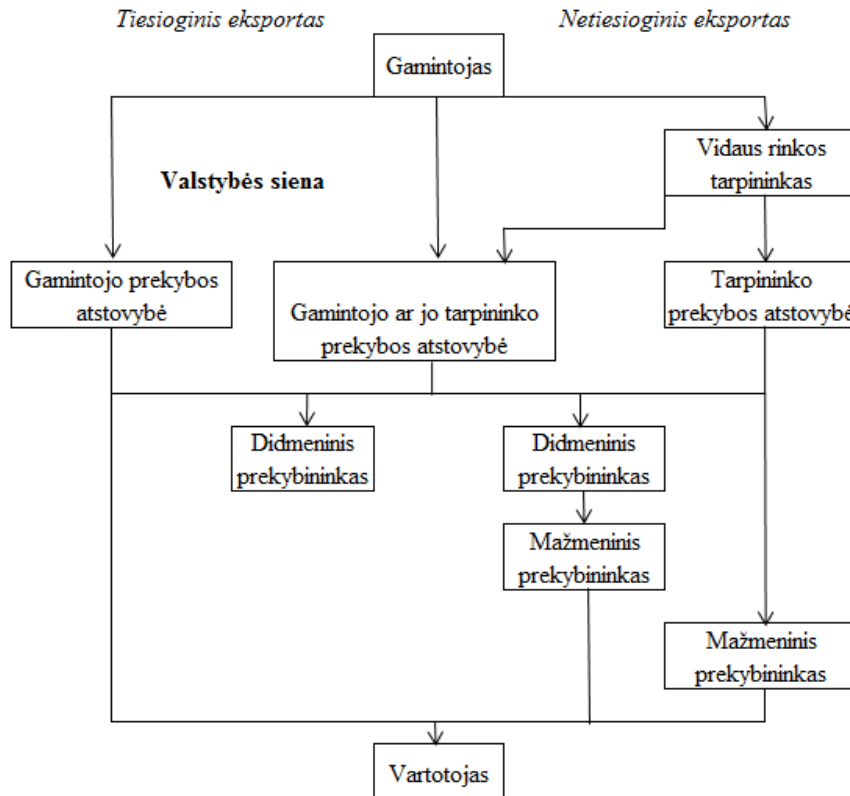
Tiesioginis eksportas

Netiesioginis eksportas

Gamintojas

Vidaus rinkos tarpininkas

Valstybės siena

Gamintojo prekybos atstovybė

Gamintojo ar jo tarpininko prekybos atstovybė

Tarpininko prekybos atstovybė

Didmeninis prekybininkas

Didmeninis prekybininkas

Mažmeninis prekybininkas

Mažmeninis prekybininkas

Vartotojas